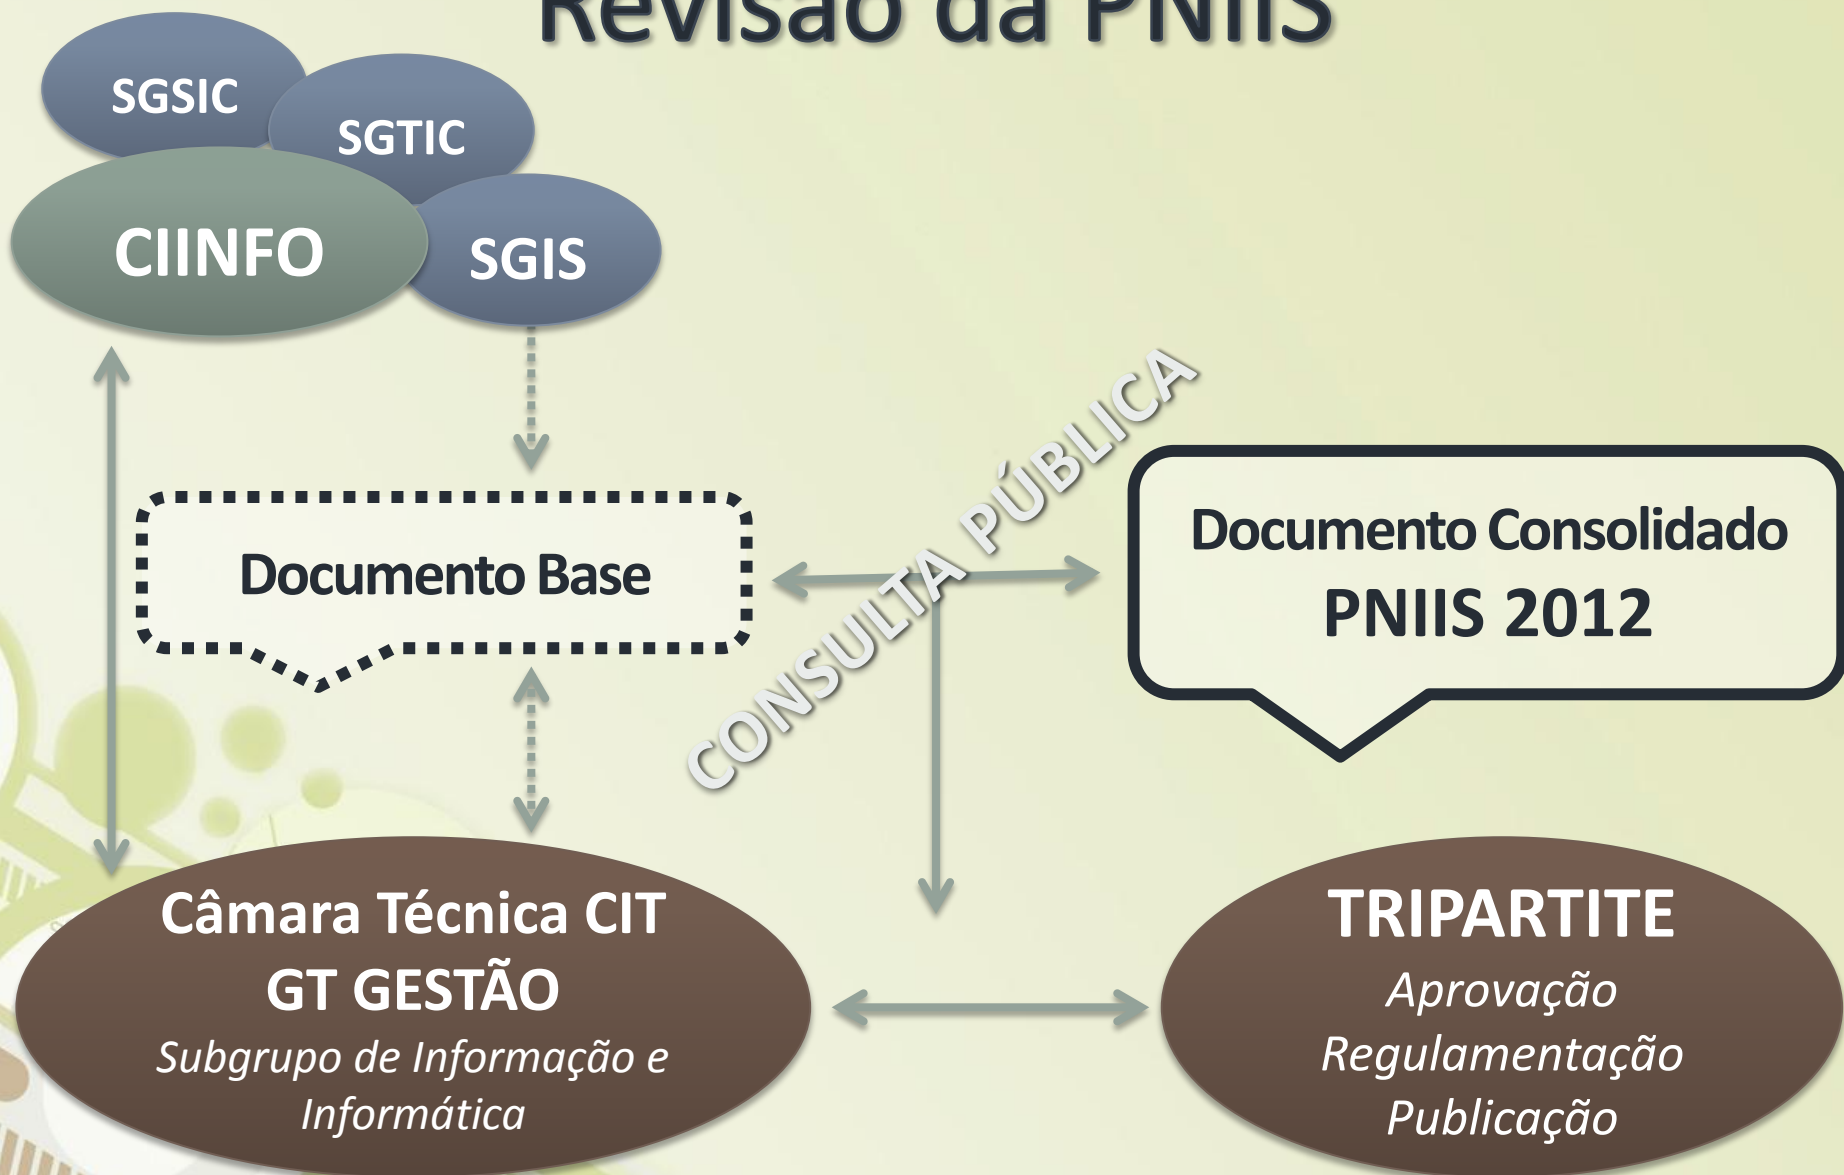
Revisão da PNIIS

SGSIC

SGTIC

CIINFO

SGIS

Documento Base

CONSULTA PÚBLICA

Documento Consolidado
PNIIS 2012

Câmara Técnica CIT
GT GESTÃO
*Subgrupo de Informação e Informática*

TRIPARTITE
*Aprovação*
*Regulamentação*
*Publicação*